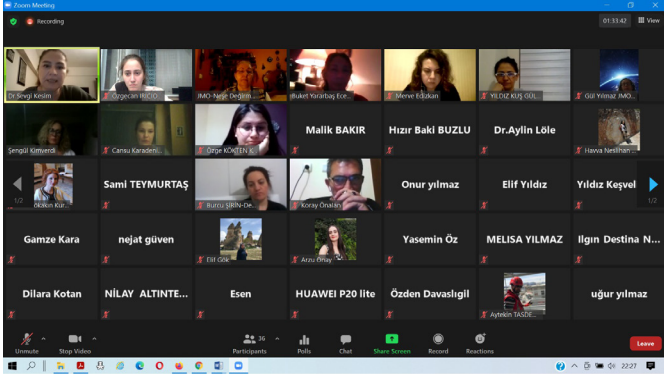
Zoom Meeting

Recording

01:33:42

View

Dr.Sevgi Kesim

Özgecan IRICIO...

İMO-Neşe Değirm...

Buket Yararbaş Ece...

Merve Edizkan

YILDIZ KUŞ GÜL...

Gül Yılmaz İMO...

Şengül Kimverdi

Cansu Karadeni...

Özge KÖKTEN &...

Malik BAKIR

Hızır Baki BUZLU

Dr.Aylin Löle

Havva Neslihan...

1/2

Özlem Kur...

Sami TEYMURTAŞ

Burcu ŞİRİN-De...

Koray Önalan

Onur yılmaz

Elif Yıldız

Yıldız Keşvel...

1/2

Gamze Kara

nejat güven

Elif Gök

Arzu Onay

Yasemin Öz

MELISA YILMAZ

Ilgın Destina N...

Dilara Kotan

NİLAY ALTINTE...

Esen

HUAWEI P20 lite

Özden Davaslıgil

Aytekin TAŞDE...

uğur yılmaz

Unmute

Stop Video

Participants 36

Polls

Chat

Share Screen

Record

Reactions

Leave

22:27